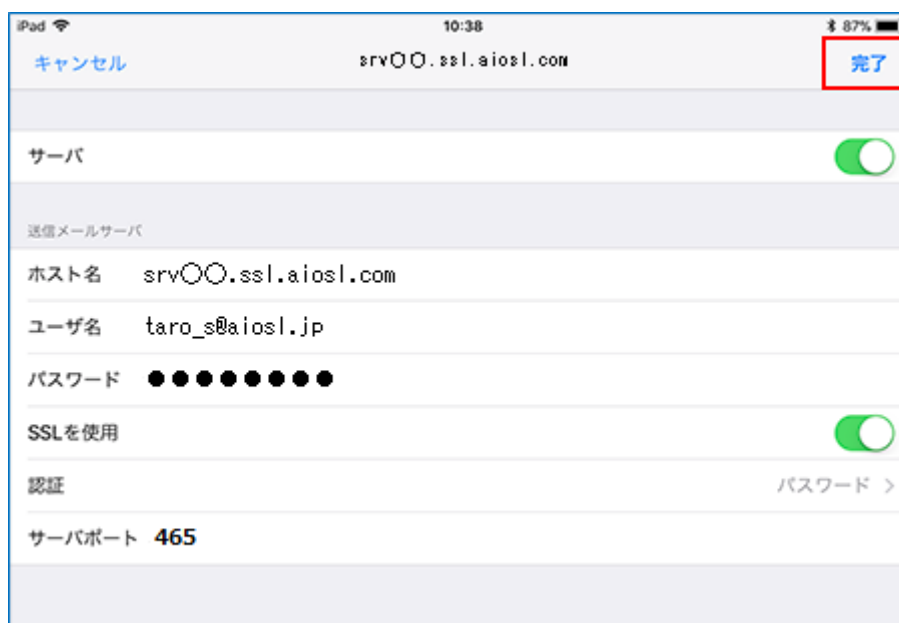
iPad 10:38 87%

キャンセル srv〇〇.ssl.aiosl.com 完了

サーバ

送信メールサーバ

ホスト名 srv〇〇.ssl.aiosl.com

ユーザ名 taro_s@aiosl.jp

パスワード ●●●●●●●●●

SSLを使用

認証 パスワード >

サーバポート 465